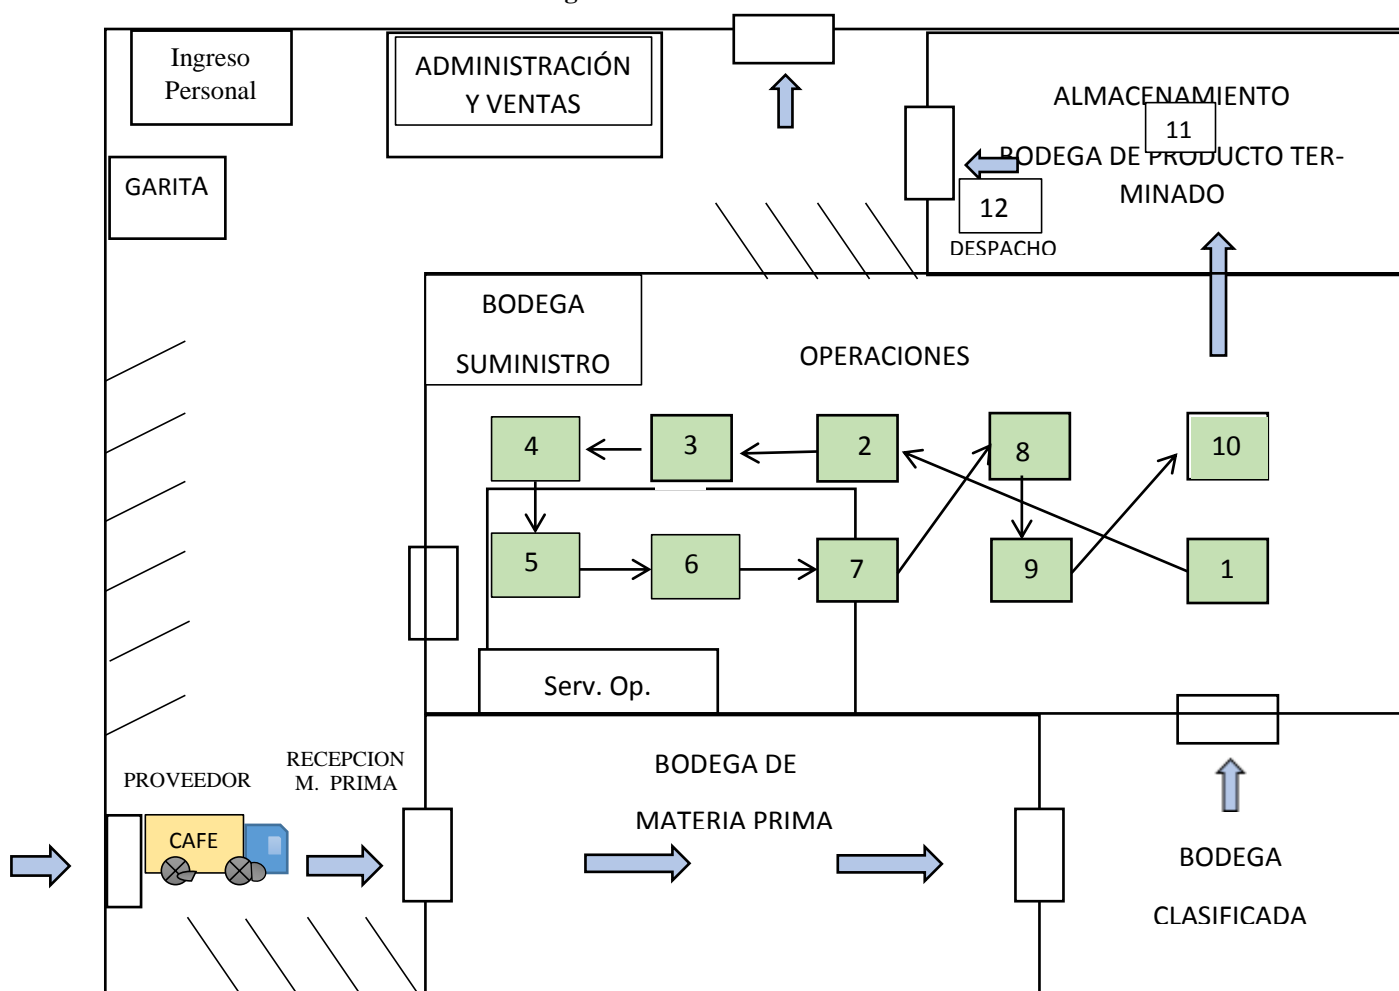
Ingreso Personal

ADMINISTRACIÓN Y VENTAS

GARITA

ALMACENAMIENTO

11

BODEGA DE PRODUCTO TERMINADO

12

DESPACHO

BODEGA SUMINISTRO

OPERACIONES

4

3

2

8

10

5

6

7

9

1

Serv. Op.

PROVEEDOR

RECEPCION M. PRIMA

CAFE

BODEGA DE MATERIA PRIMA

BODEGA CLASIFICADA